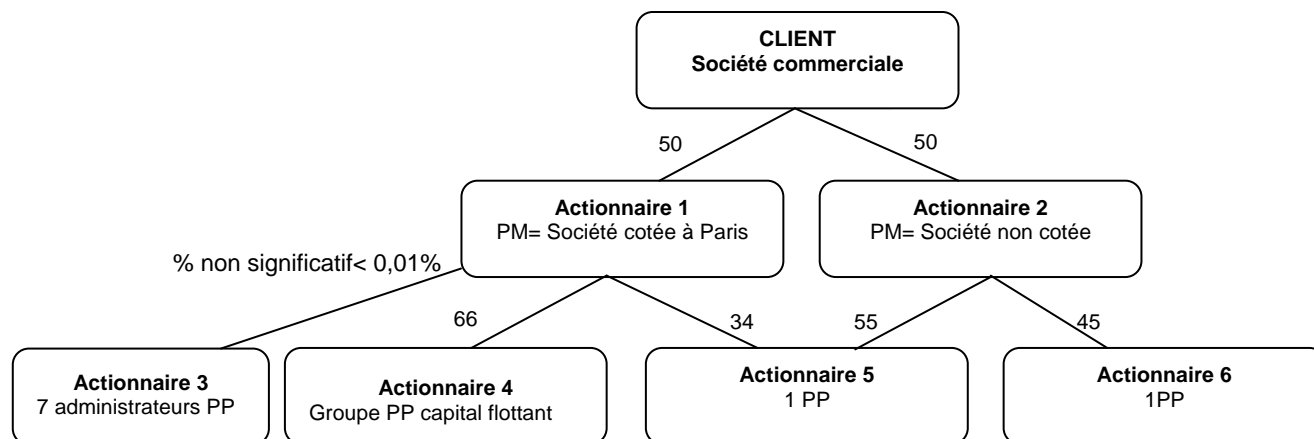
CLIENT
Société commerciale

50

50

Actionnaire 1
PM= Société cotée à Paris

Actionnaire 2
PM= Société non cotée

% non significatif< 0,01%

66

34

55

45

Actionnaire 3
7 administrateurs PP

Actionnaire 4
Groupe PP capital flottant

Actionnaire 5
1 PP

Actionnaire 6
1PP